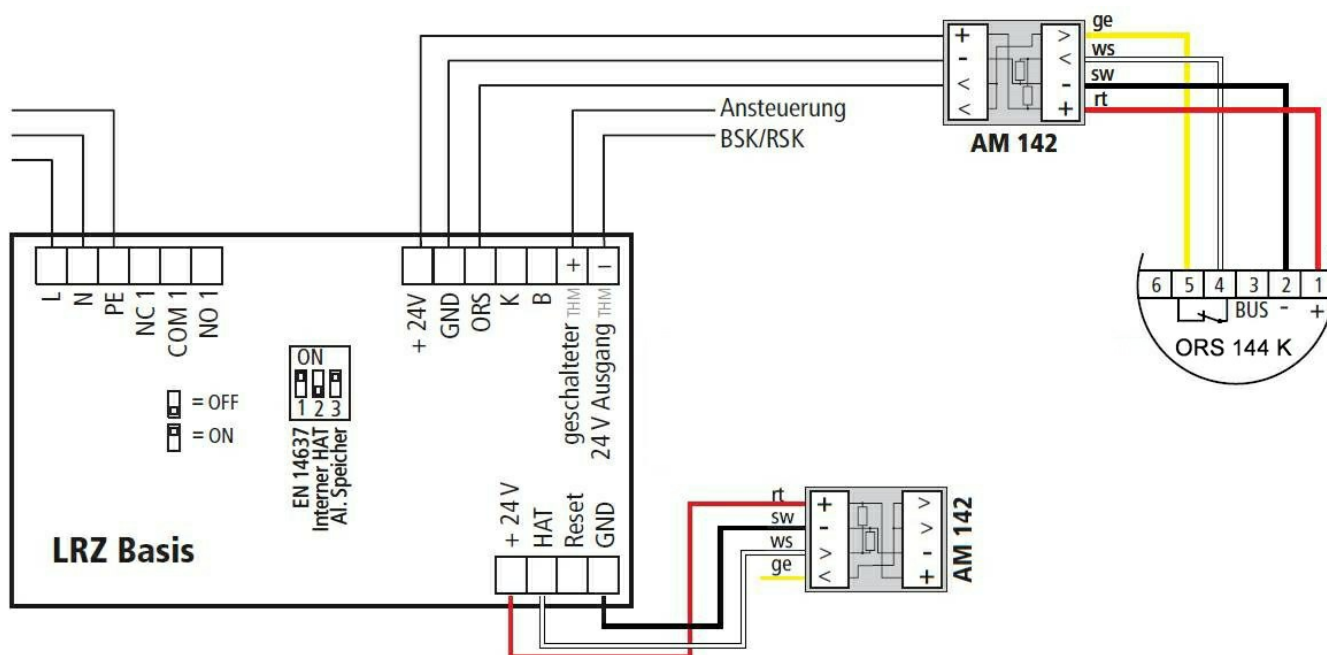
ge
ws
sw
rt
+
-
<
<
>
<
-
+
AM 142
Ansteuerung
BSK/RSK
6 5 4 3 2 1
BUS - +
ORS 144 K
L
N
PE
NC 1
COM 1
NO 1
+ 24V
GND
ORS
K
B
+
-
geschalteter THM
24 V Ausgang THM
ON
1 2 3
= OFF
= ON
EN 14637
Interner HAT
Al. Speicher
LRZ Basis
+ 24 V
HAT
Reset
GND
rt
sw
ws
ge
+
-
>
<
>
>
-
+
AM 142